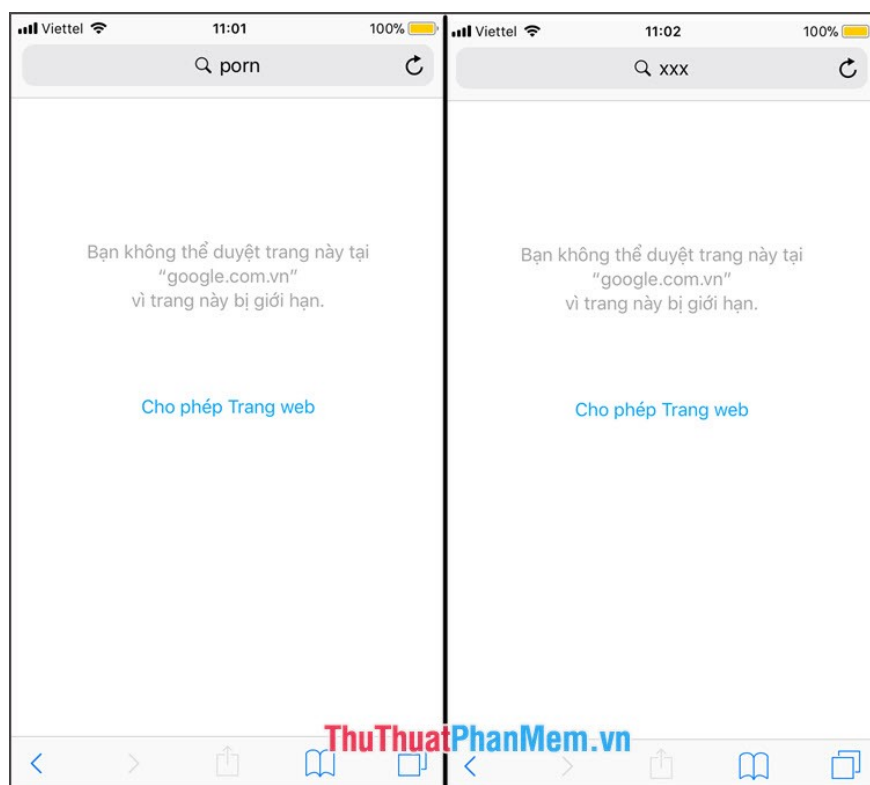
Viettel 11:01 100%

porn

Bạn không thể duyệt trang này tại "google.com.vn" vì trang này bị giới hạn.

Cho phép Trang web

Viettel 11:02 100%

xxx

Bạn không thể duyệt trang này tại "google.com.vn" vì trang này bị giới hạn.

Cho phép Trang web

ThuThuatPhanMem.vn